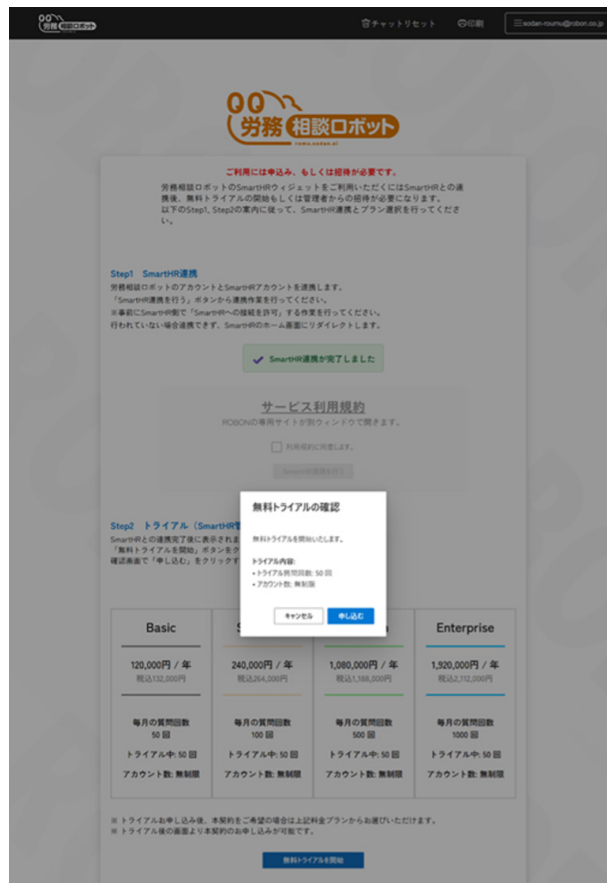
労務相談ロボット

チャットリセット　印刷　sodan-roumu@robon.co.jp

労務 相談ロボット
roumu.sodan.ai

ご利用には申込み、もしくは招待が必要です。
労務相談ロボットのSmartHRウィジェットをご利用いただくにはSmartHRとの連携後、無料トライアルの開始もしくは管理者からの招待が必要になります。
以下のStep1、Step2の案内に従って、SmartHR連携とプラン選択を行ってください。

Step1　SmartHR連携
労務相談ロボットのアカウントとSmartHRアカウントを連携します。
「SmartHR連携を行う」ボタンから連携作業を行ってください。
※事前にSmartHR側で「SmartHRへの接続を許可」する作業を行ってください。
行われていない場合連携できず、SmartHRのホーム画面にリダイレクトします。

SmartHR連携が完了しました

サービス利用規約
ROBONの専用サイトが別ウィンドウで開きます。

利用規約に同意します。

SmartHR連携を行う

Step2　トライアル（SmartHR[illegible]
SmartHRとの連携完了後に表示されま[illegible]
「無料トライアルを開始」ボタンをク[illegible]
確認画面で「申し込む」をクリック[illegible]

無料トライアルの確認

無料トライアルを開始いたします。

トライアル内容:
• トライアル質問回数: 50 回
• アカウント数: 無制限

キャンセル　申し込む

| Basic | S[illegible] | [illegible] | Enterprise |
|---|---|---|---|
| 120,000円 / 年 税込132,000円 | 240,000円 / 年 税込264,000円 | 1,080,000円 / 年 税込1,188,000円 | 1,920,000円 / 年 税込2,112,000円 |
| 毎月の質問回数 50 回 | 毎月の質問回数 100 回 | 毎月の質問回数 500 回 | 毎月の質問回数 1000 回 |
| トライアル中: 50 回 | トライアル中: 50 回 | トライアル中: 50 回 | トライアル中: 50 回 |
| アカウント数: 無制限 | アカウント数: 無制限 | アカウント数: 無制限 | アカウント数: 無制限 |

※ トライアルお申し込み後、本契約をご希望の場合は上記料金プランからお選びいただけます。
※ トライアル後の画面より本契約のお申し込みが可能です。

無料トライアルを開始